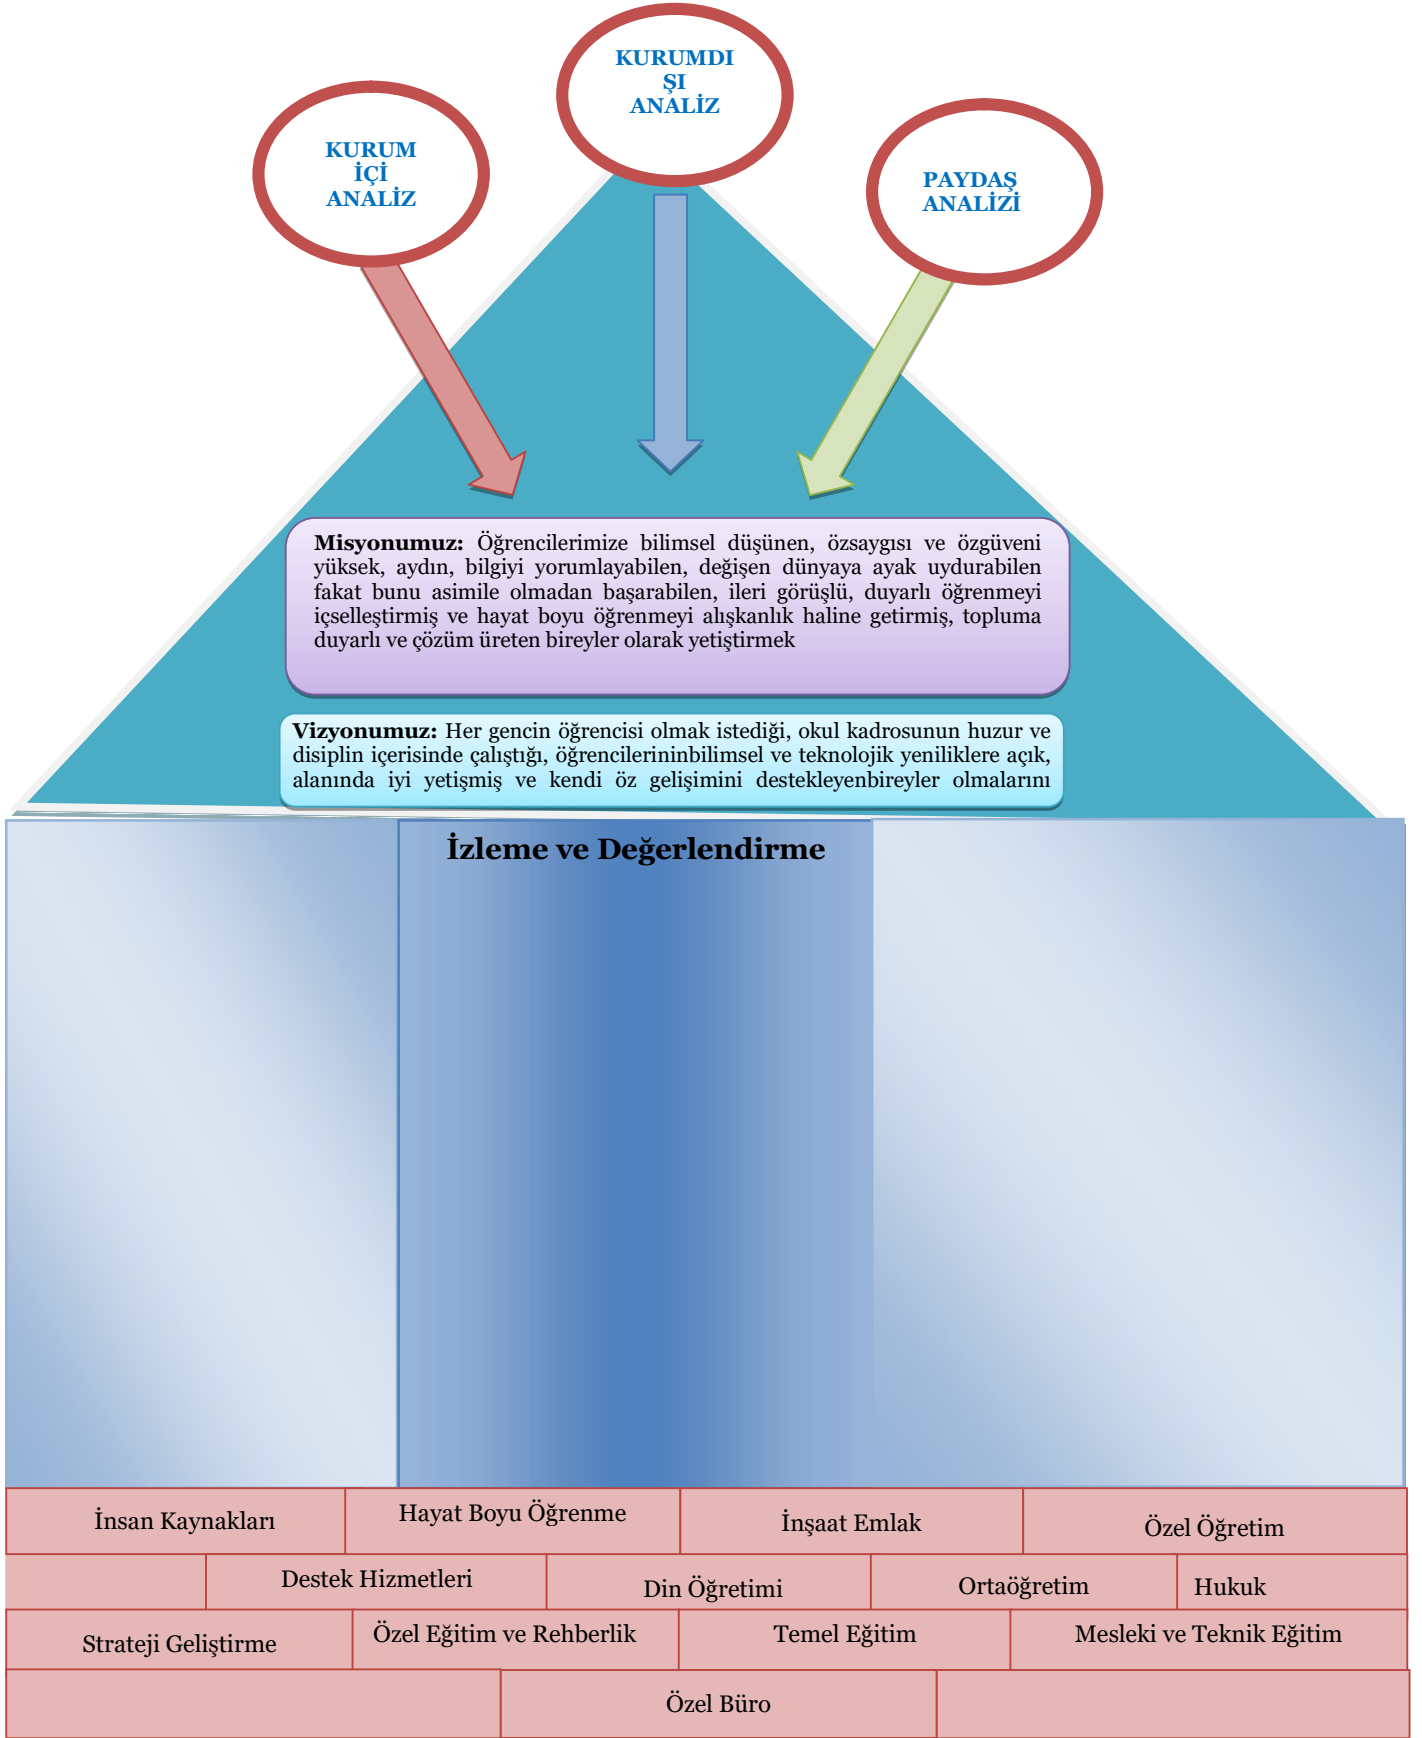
KURUMDIŞI ANALİZ

KURUM İÇİ ANALİZ

PAYDAŞ ANALİZİ

**Misyonumuz:** Öğrencilerimize bilimsel düşünen, özsaygısı ve özgüveni yüksek, aydın, bilgiyi yorumlayabilen, değişen dünyaya ayak uydurabilen fakat bunu asimile olmadan başarabilen, ileri görüşlü, duyarlı öğrenmeyi içselleştirmiş ve hayat boyu öğrenmeyi alışkanlık haline getirmiş, topluma duyarlı ve çözüm üreten bireyler olarak yetiştirmek

**Vizyonumuz:** Her gencin öğrencisi olmak istediği, okul kadrosunun huzur ve disiplin içerisinde çalıştığı, öğrencilerininbilimsel ve teknolojik yeniliklere açık, alanında iyi yetişmiş ve kendi öz gelişimini destekleyenbireyler olmalarını

İzleme ve Değerlendirme

İnsan Kaynakları
Hayat Boyu Öğrenme
İnşaat Emlak
Özel Öğretim
Destek Hizmetleri
Din Öğretimi
Ortaöğretim
Hukuk
Strateji Geliştirme
Özel Eğitim ve Rehberlik
Temel Eğitim
Mesleki ve Teknik Eğitim
Özel Büro